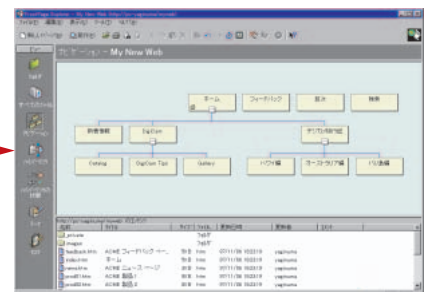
ナビゲーション - My New Web

ホーム
フィードバック
目次
検索
新着情報
DigiCom
デジカメ旅行記
Catalog
DigiCom Tips
Gallery
ハワイ編
オーストラリア編
バリ島編

private
images
feedback.htm
index.htm
news.htm
prod01.htm
prod02.htm

ACME フィードバック
ホーム
ACME ニュース ページ
ACME 製品 1
ACME 製品 2

yagiruma
yagiruma
yagiruma
yagiruma
yagiruma